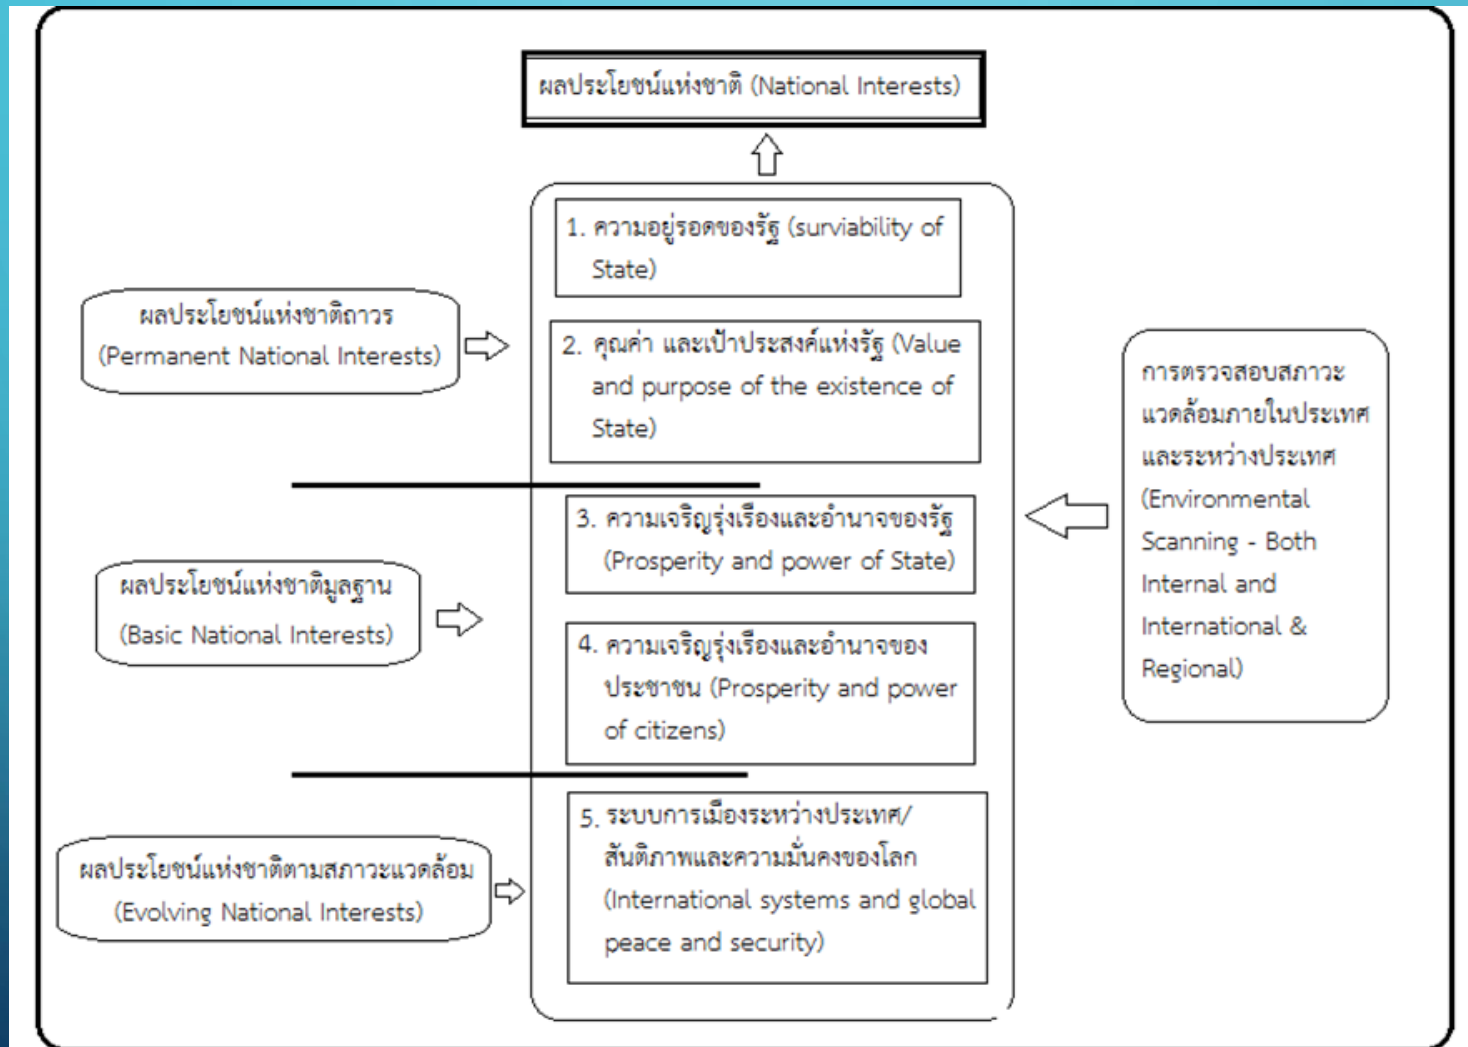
ผลประโยชน์แห่งชาติ (National Interests)

1. ความอยู่รอดของรัฐ (surviability of State)

2. คุณค่า และเป้าประสงค์แห่งรัฐ (Value and purpose of the existence of State)

3. ความเจริญรุ่งเรืองและอำนาจของรัฐ (Prosperity and power of State)

4. ความเจริญรุ่งเรืองและอำนาจของประชาชน (Prosperity and power of citizens)

5. ระบบการเมืองระหว่างประเทศ/สันติภาพและความมั่นคงของโลก (International systems and global peace and security)

ผลประโยชน์แห่งชาติถาวร (Permanent National Interests)

ผลประโยชน์แห่งชาติมูลฐาน (Basic National Interests)

ผลประโยชน์แห่งชาติตามสภาวะแวดล้อม (Evolving National Interests)

การตรวจสอบสภาวะแวดล้อมภายในประเทศและระหว่างประเทศ (Environmental Scanning - Both Internal and International & Regional)